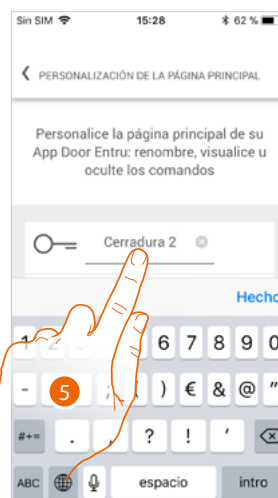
Sin SIM 15:28 62 %

PERSONALIZACIÓN DE LA PÁGINA PRINCIPAL

Personalice la página principal de su App Door Entru: renombre, visualice u oculte los comandos

Cerradura 2

Hecho

1 2 6 7 8 9 0

- € & @ "

#+= . , ? ! '

ABC espacio intro

5